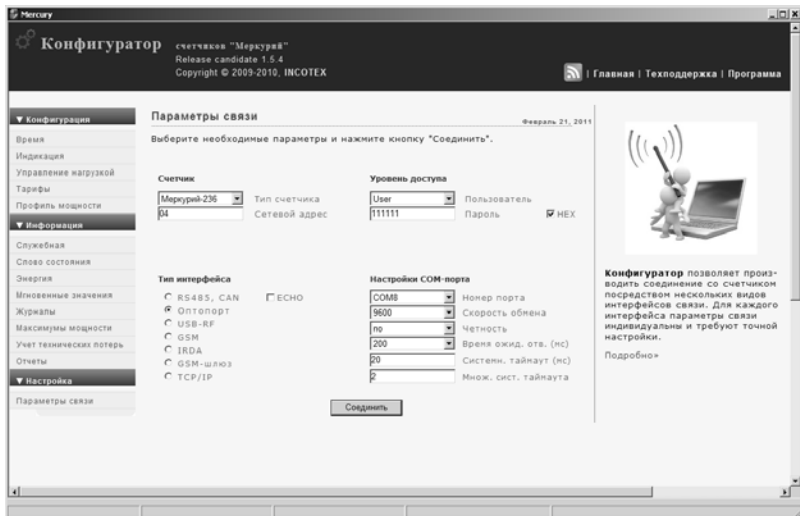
Mercury

Конфигуратор счетчиков "Меркурий"
Release candidate 1.5.4
Copyright © 2009-2010, INCOTEX

| Главная | Техподдержка | Программа

▼ Конфигурация
Время
Индикация
Управление нагрузкой
Тарифы
Профиль мощности
▼ Информация
Служебная
Слово состояния
Энергия
Мгновенные значения
Журналы
Максимумы мощности
Учет технических потерь
Отчеты
▼ Настройка
Параметры связи

Параметры связи
Февраль 21, 2011

Выберите необходимые параметры и нажмите кнопку "Соединить".

Счетчик
Меркурий-236 Тип счетчика
04 Сетевой адрес

Уровень доступа
User Пользователь
111111 Пароль HEX

Тип интерфейса
RS485, CAN
ECHO
Оптопорт
USB-RF
GSM
IRDA
GSM-шлюз
TCP/IP

Настройки COM-порта
COM8 Номер порта
9600 Скорость обмена
no Четность
200 Время ожид. отв. (мс)
20 Системн. таймаут (мс)
2 Множ. сист. таймаута

Соединить

Конфигуратор позволяет производить соединение со счетчиком посредством нескольких видов интерфейсов связи. Для каждого интерфейса параметры связи индивидуальны и требуют точной настройки.

Подробно»